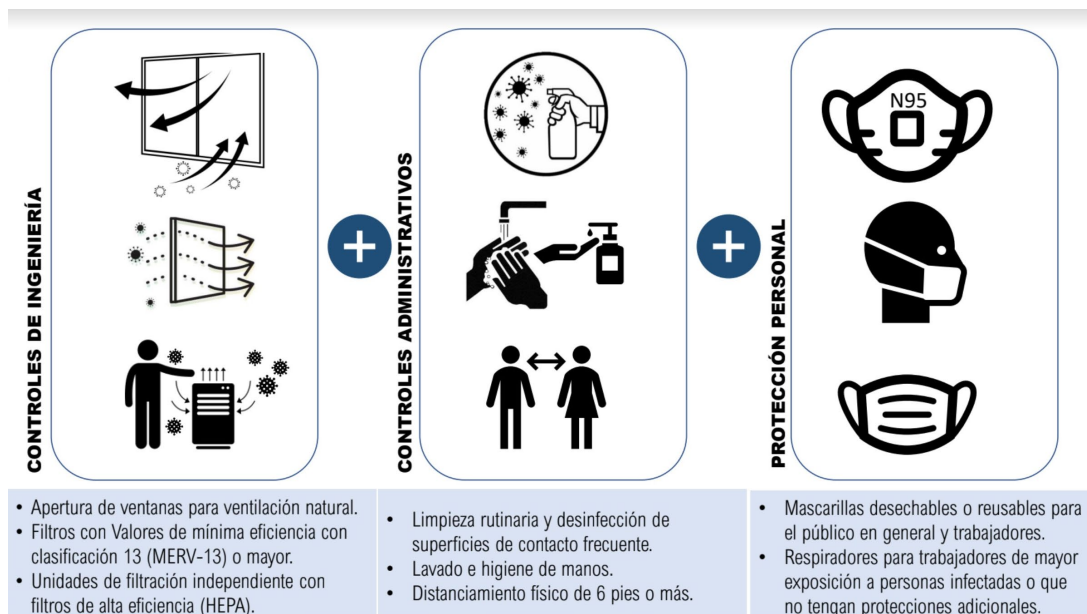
CONTROLES DE INGENIERÍA

CONTROLES ADMINISTRATIVOS

N95

PROTECCIÓN PERSONAL

• Apertura de ventanas para ventilación natural.
• Filtros con Valores de mínima eficiencia con clasificación 13 (MERV-13) o mayor.
• Unidades de filtración independiente con filtros de alta eficiencia (HEPA).

• Limpieza rutinaria y desinfección de superficies de contacto frecuente.
• Lavado e higiene de manos.
• Distanciamiento físico de 6 pies o más.

• Mascarillas desechables o reusables para el público en general y trabajadores.
• Respiradores para trabajadores de mayor exposición a personas infectadas o que no tengan protecciones adicionales.